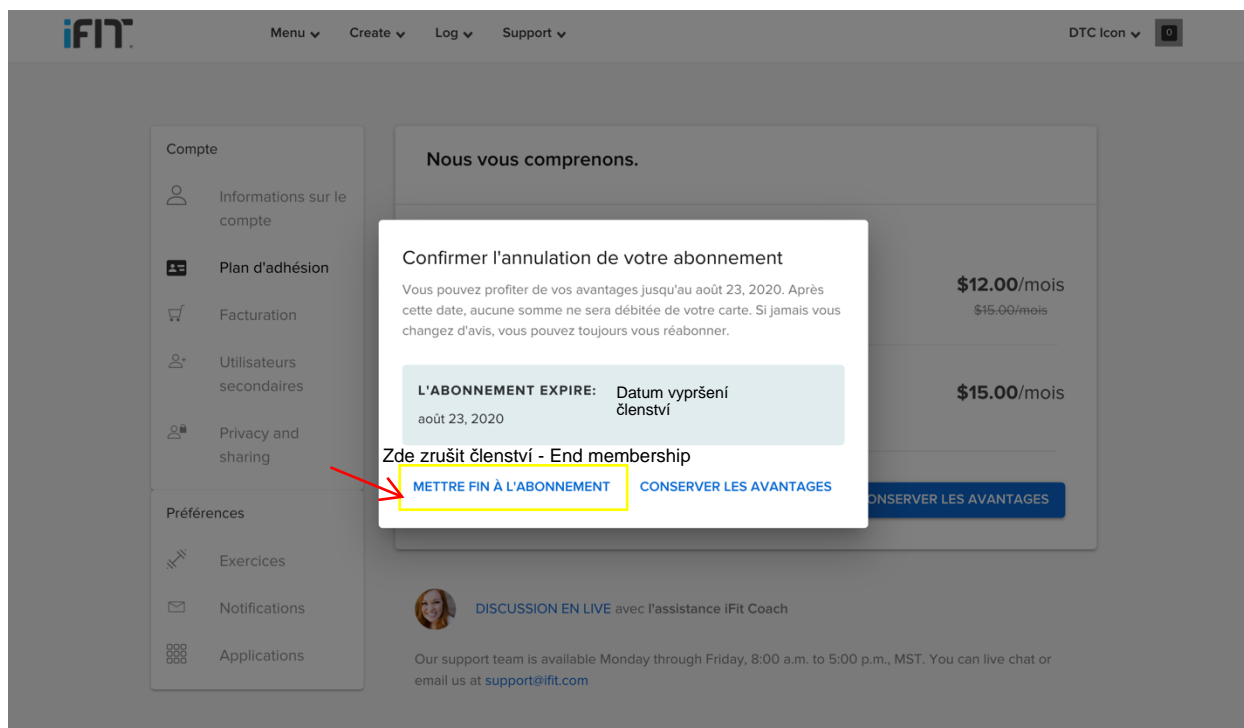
iFIT. Menu Create Log Support DTC Icon 0

Compte

Informations sur le compte

Plan d'adhésion

Facturation

Utilisateurs secondaires

Privacy and sharing

Préférences

Exercices

Notifications

Applications

Nous vous comprenons.

$12.00/mois
~~$15.00/mois~~

$15.00/mois

CONSERVER LES AVANTAGES

Confirmer l'annulation de votre abonnement

Vous pouvez profiter de vos avantages jusqu'au août 23, 2020. Après cette date, aucune somme ne sera débitée de votre carte. Si jamais vous changez d'avis, vous pouvez toujours vous réabonner.

L'ABONNEMENT EXPIRE:
août 23, 2020

Datum vypršení členství

Zde zrušit členství - End membership

METTRE FIN À L'ABONNEMENT CONSERVER LES AVANTAGES

DISCUSSION EN LIVE avec l'assistance iFit Coach

Our support team is available Monday through Friday, 8:00 a.m. to 5:00 p.m., MST. You can live chat or email us at support@ifit.com